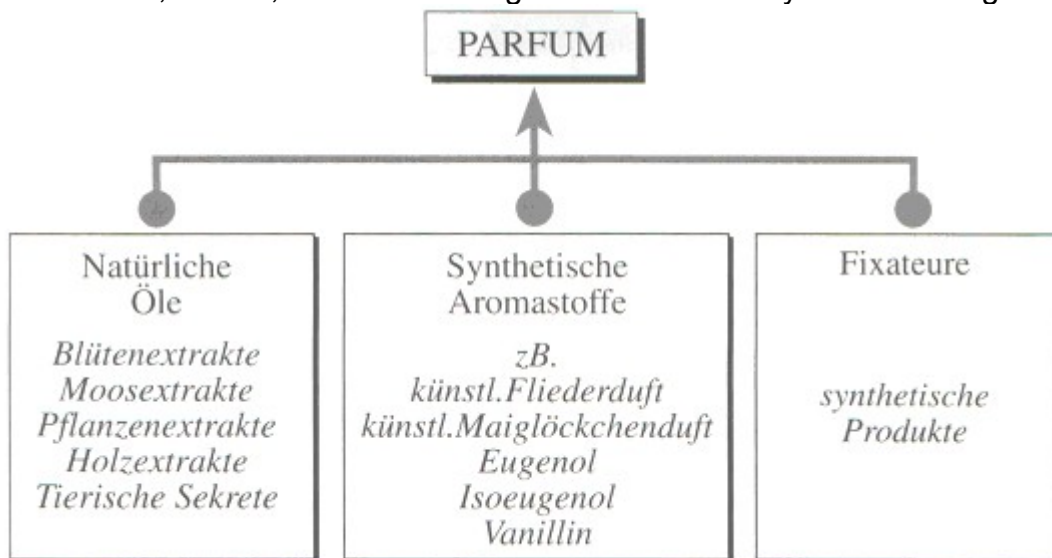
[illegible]

PARFUM

Natürliche Öle

Blütenextrakte
Moosextrakte
Pflanzenextrakte
Holzextrakte
Tierische Sekrete

Synthetische Aromastoffe

zB.
künstl.Fliederduft
künstl.Maiglöckchenduft
Eugenol
Isoeugenol
Vanillin

Fixateure

synthetische Produkte